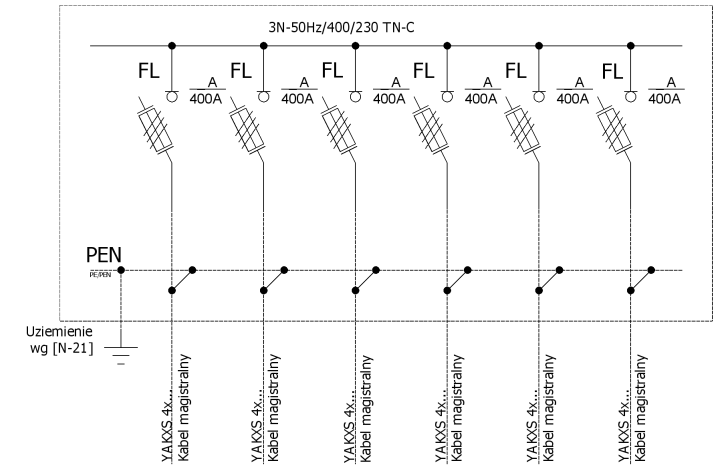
3N-50Hz/400/230 TN-C

FL
A
400A

FL
A
400A

FL
A
400A

FL
A
400A

FL
A
400A

FL
A
400A

PEN
PE/PEN

Uziemienie
wg [N-21]

YAKXS 4x...
Kabel magistralny

YAKXS 4x...
Kabel magistralny

YAKXS 4x...
Kabel magistralny

YAKXS 4x...
Kabel magistralny

YAKXS 4x...
Kabel magistralny

YAKXS 4x...
Kabel magistralny